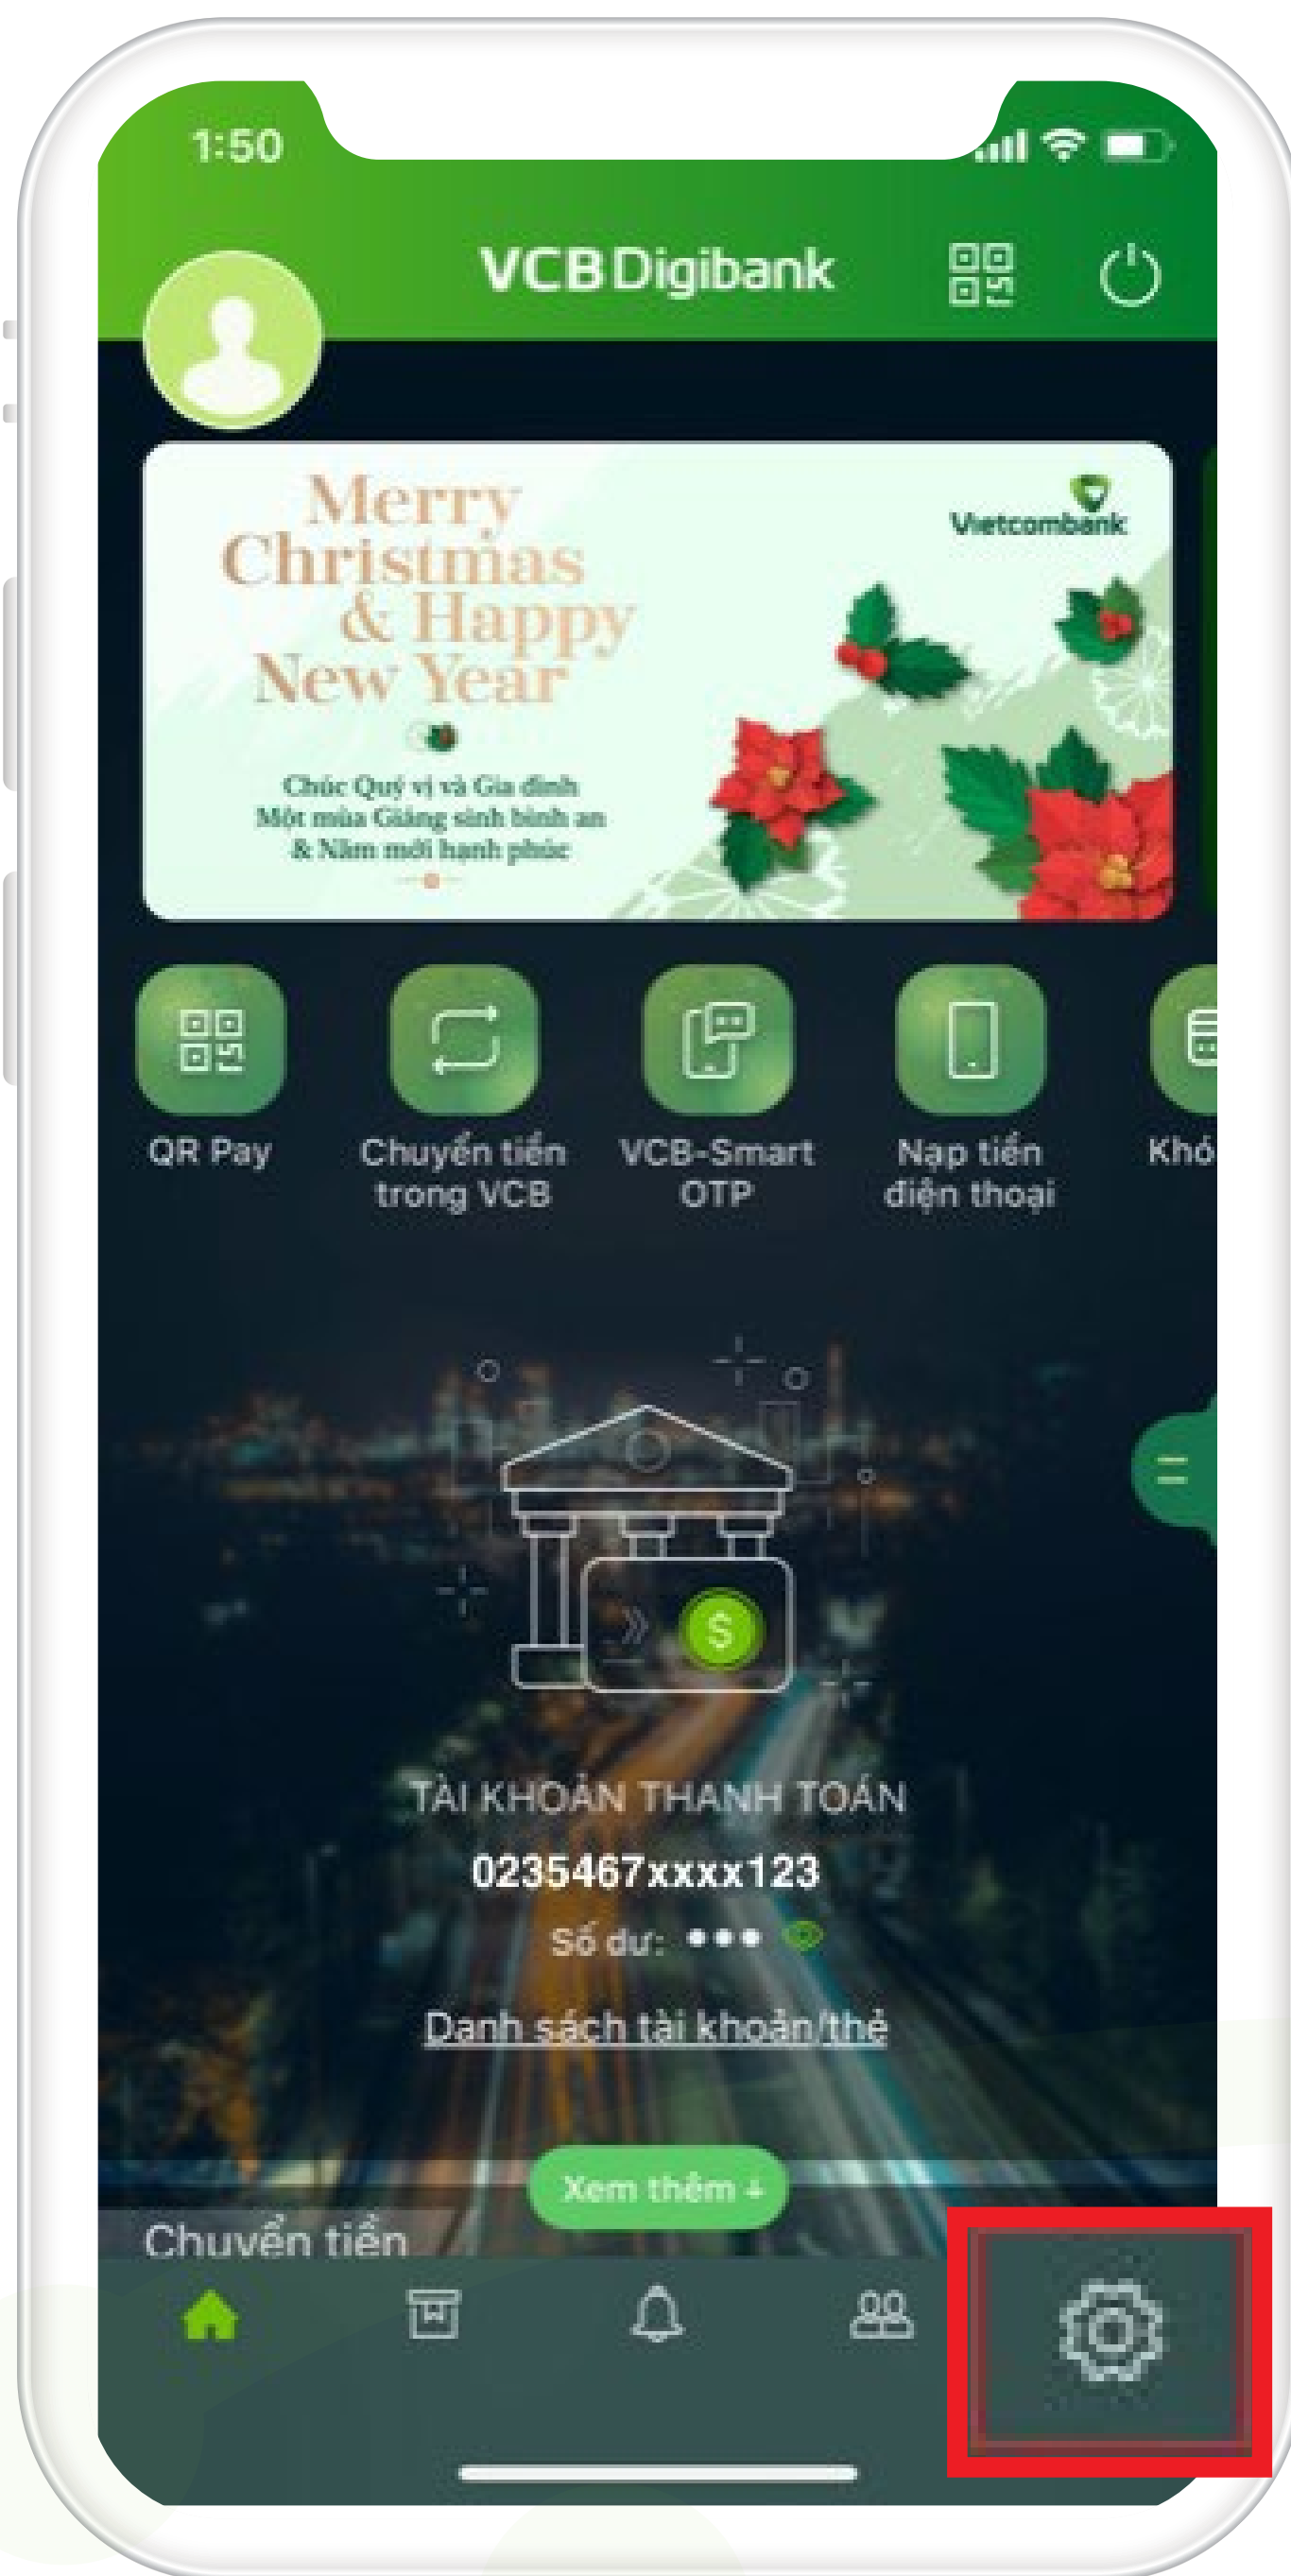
1:50

VCB Digibank

Merry Christmas & Happy New Year

Vietcombank

Chúc Quý vị và Gia đình
Một mùa Giáng sinh bình an
& Năm mới hạnh phúc

QR Pay

Chuyển tiền trong VCB

VCB-Smart OTP

Nạp tiền điện thoại

Khó

TÀI KHOẢN THANH TOÁN
0235467xxxx123
Số dư: •••

Danh sách tài khoản/thẻ

Xem thêm

Chuyển tiền